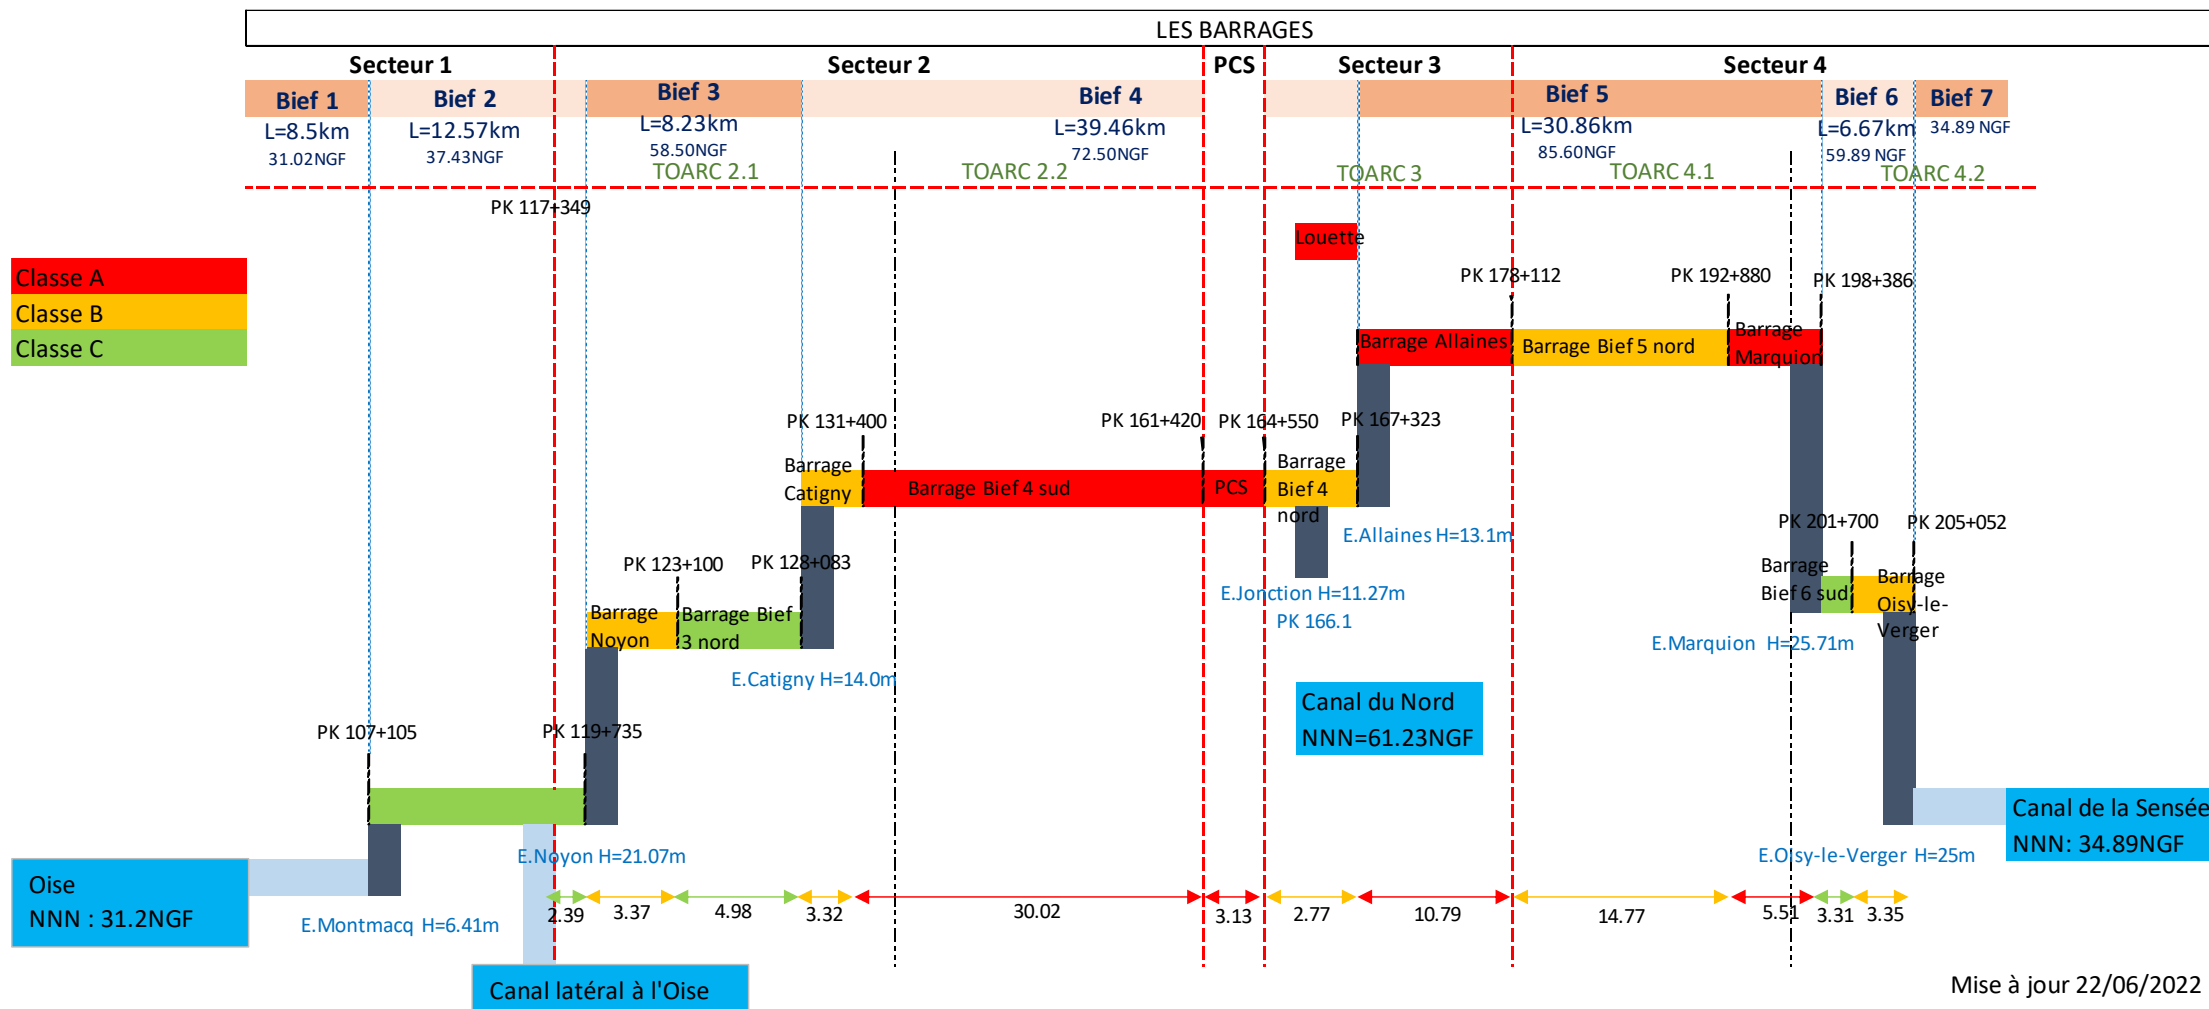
LES BARRAGES

Secteur 1
Secteur 2
PCS
Secteur 3
Secteur 4

Bief 1
L=8.5km
31.02NGF

Bief 2
L=12.57km
37.43NGF

Bief 3
L=8.23km
58.50NGF

Bief 4
L=39.46km
72.50NGF

Bief 5
L=30.86km
85.60NGF

Bief 6
L=6.67km
59.89 NGF

Bief 7
34.89 NGF

TOARC 2.1
TOARC 2.2
TOARC 3
TOARC 4.1
TOARC 4.2

Classe A
Classe B
Classe C

PK 117+349
Louette
PK 178+112
PK 192+880
PK 198+386
Barrage Allaines
Barrage Bief 5 nord
Barrage Marquion
PK 131+400
PK 161+420
PK 164+550
PK 167+323
Barrage Catigny
Barrage Bief 4 sud
PCS
Barrage Bief 4 nord
E.Allaines H=13.1m
PK 201+700
PK 205+052
PK 123+100
PK 128+083
Barrage Noyon
Barrage Bief 3 nord
E.Jonction H=11.27m
PK 166.1
Barrage Bief 6 sud
Barrage Oisy-le-Verger
E.Marquion H=25.71m
E.Catigny H=14.0m
Canal du Nord
NNN=61.23NGF
PK 107+105
PK 119+735
Canal de la Sensée
NNN: 34.89NGF
E.Noyon H=21.07m
E.Oisy-le-Verger H=25m
Oise
NNN : 31.2NGF
E.Montmacq H=6.41m

2.39
3.37
4.98
3.32
30.02
3.13
2.77
10.79
14.77
5.51
3.31
3.35

Canal latéral à l'Oise
Mise à jour 22/06/2022